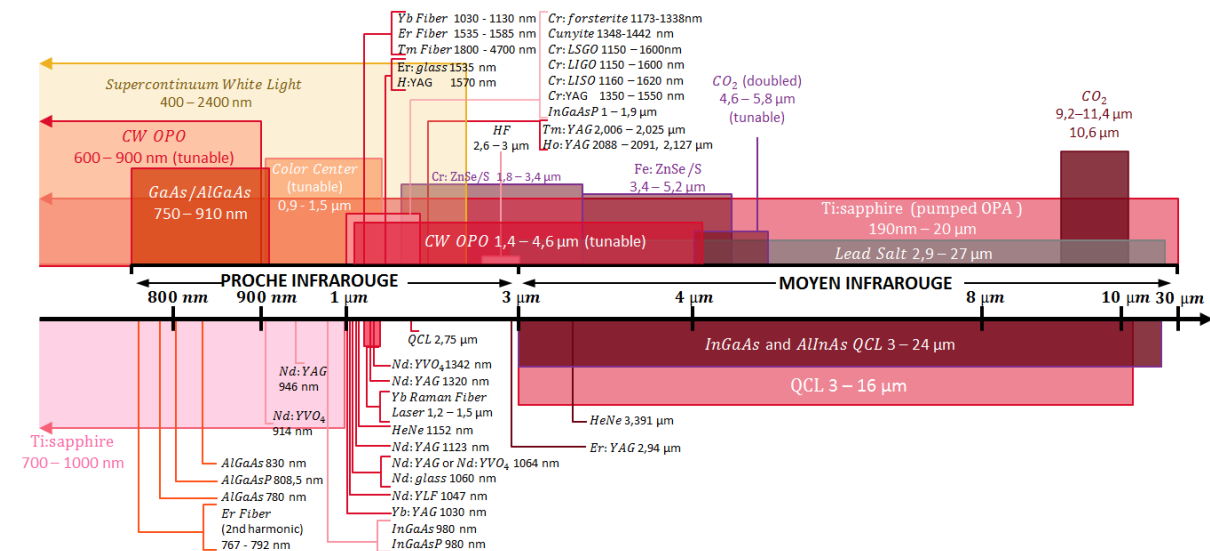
Yb Fiber 1030 - 1130 nm
Er Fiber 1535 - 1585 nm
Tm Fiber 1800 - 4700 nm
Er: glass 1535 nm
H:YAG 1570 nm

Cr: forsterite 1173-1338nm
Cunyite 1348-1442 nm
Cr: LSGO 1150 – 1600nm
Cr: LIGO 1150 – 1600 nm
Cr: LISO 1160 – 1620 nm
Cr:YAG 1350 – 1550 nm
InGaAsP 1 – 1,9 μm
Tm: YAG 2,006 – 2,025 μm
Ho: YAG 2088 – 2091, 2,127 μm

Supercontinuum White Light
400 – 2400 nm

CW OPO
600 – 900 nm (tunable)

HF
2,6 – 3 μm

$CO_2$ (doubled)
4,6 – 5,8 μm
(tunable)

$CO_2$
9,2–11,4 μm
10,6 μm

Color Center
(tunable)
0,9 - 1,5 μm

GaAs/AlGaAs
750 – 910 nm

Cr: ZnSe/S 1,8 – 3,4 μm

Fe: ZnSe /S
3,4 – 5,2 μm

Ti:sapphire (pumped OPA)
190nm – 20 μm

CW OPO 1,4 – 4,6 μm (tunable)

Lead Salt 2,9 – 27 μm

PROCHE INFRAROUGE

MOYEN INFRAROUGE

800 nm
900 nm
1 μm
3 μm
4 μm
8 μm
10 μm
30 μm

QCL 2,75 μm

InGaAs and AlInAs QCL 3 – 24 μm

QCL 3 – 16 μm

Nd:YAG
946 nm

Nd: $YVO_4$
914 nm

Nd: $YVO_4$ 1342 nm
Nd: YAG 1320 nm
Yb Raman Fiber
Laser 1,2 – 1,5 μm
HeNe 1152 nm
Nd: YAG 1123 nm
Nd: YAG or Nd: $YVO_4$ 1064 nm
Nd: glass 1060 nm
Nd: YLF 1047 nm
Yb: YAG 1030 nm
InGaAs 980 nm
InGaAsP 980 nm

HeNe 3,391 μm

Er: YAG 2,94 μm

Ti:sapphire
700 – 1000 nm

AlGaAs 830 nm
AlGaAsP 808,5 nm
AlGaAs 780 nm
Er Fiber
(2nd harmonic)
767 - 792 nm